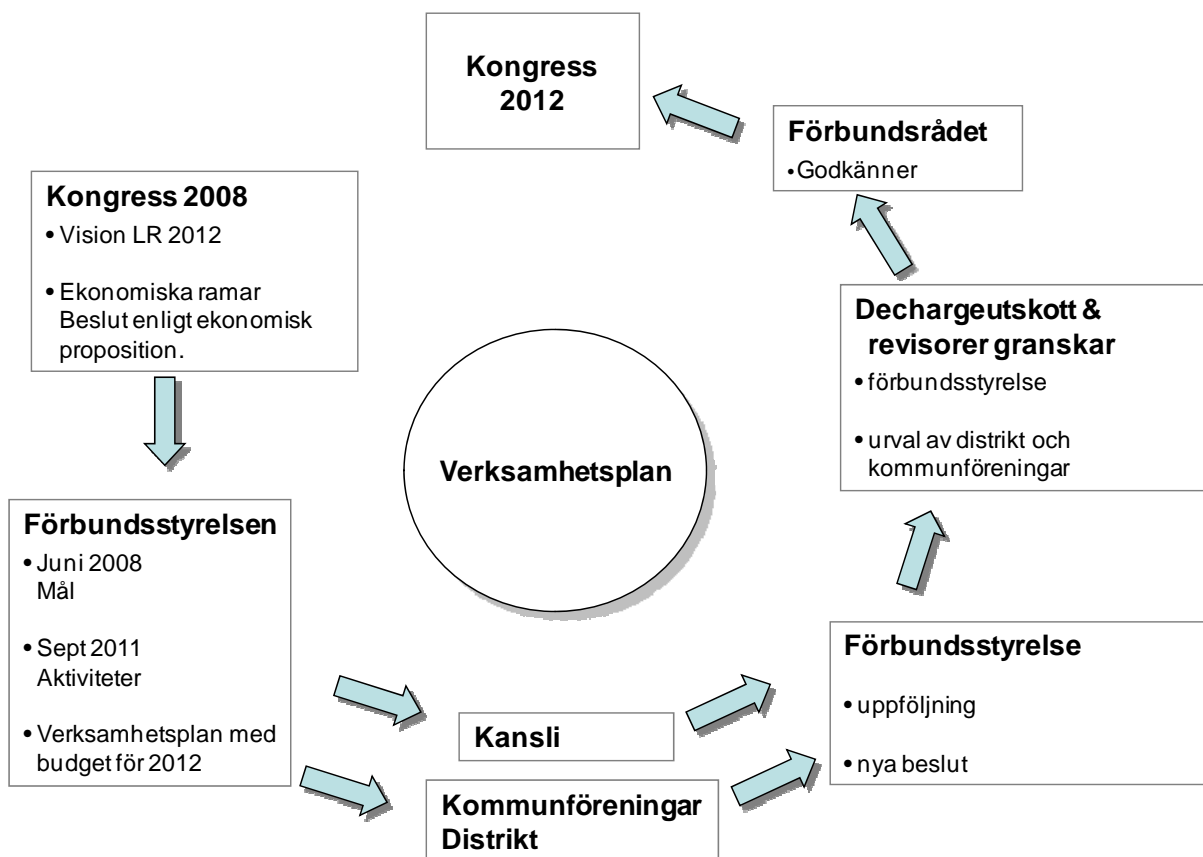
Kongress 2012

Förbundsrådet
• Godkänner

Kongress 2008
• Vision LR 2012
• Ekonomiska ramar Beslut enligt ekonomisk proposition.

Dechargeutskott & revisorer granskar
• förbundsstyrelse
• urval av distrikt och kommunföreningar

Verksamhetsplan

Förbundsstyrelsen
• Juni 2008 Mål
• Sept 2011 Aktiviteter
• Verksamhetsplan med budget för 2012

Förbundsstyrelse
• uppföljning
• nya beslut

Kansli

Kommunföreningar Distrikt